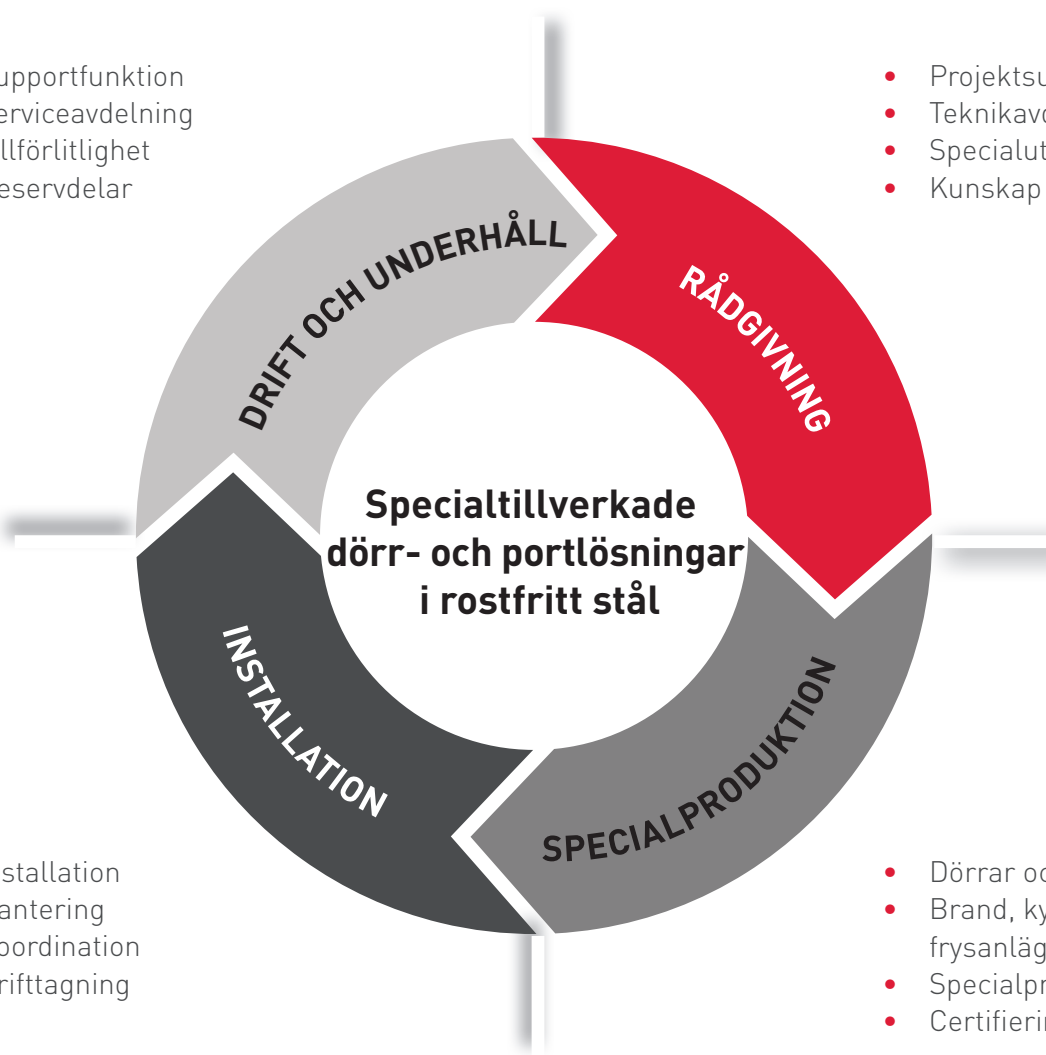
upportfunktion
erviceavdelning
llförlitlighet
eservdelar

• Projektsu
• Teknikavd
• Specialut
• Kunskap

DRIFT OCH UNDERHÅLL

RÅDGIVNING

Specialtillverkade dörr- och portlösningar i rostfritt stål

INSTALLATION

SPECIALPRODUKTION

stallation
antering
oordination
rifttagning

• Dörrar oc
• Brand, ky
frysanläg
• Specialpr
• Certifierin